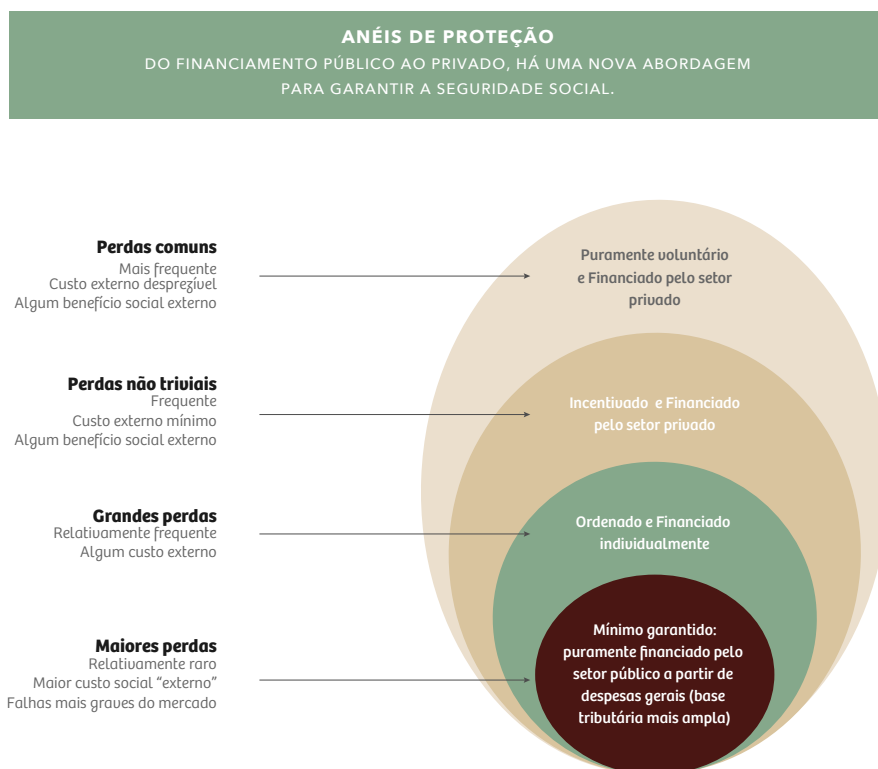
ANÉIS DE PROTEÇÃO
DO FINANCIAMENTO PÚBLICO AO PRIVADO, HÁ UMA NOVA ABORDAGEM PARA GARANTIR A SEGURIDADE SOCIAL.

Perdas comuns
Mais frequente
Custo externo desprezível
Algum benefício social externo

Puramente voluntário e Financiado pelo setor privado

Perdas não triviais
Frequente
Custo externo mínimo
Algum benefício social externo

Incentivado e Financiado pelo setor privado

Grandes perdas
Relativamente frequente
Algum custo externo

Ordenado e Financiado individualmente

Maiores perdas
Relativamente raro
Maior custo social "externo"
Falhas mais graves do mercado

Mínimo garantido: puramente financiado pelo setor público a partir de despesas gerais (base tributária mais ampla)